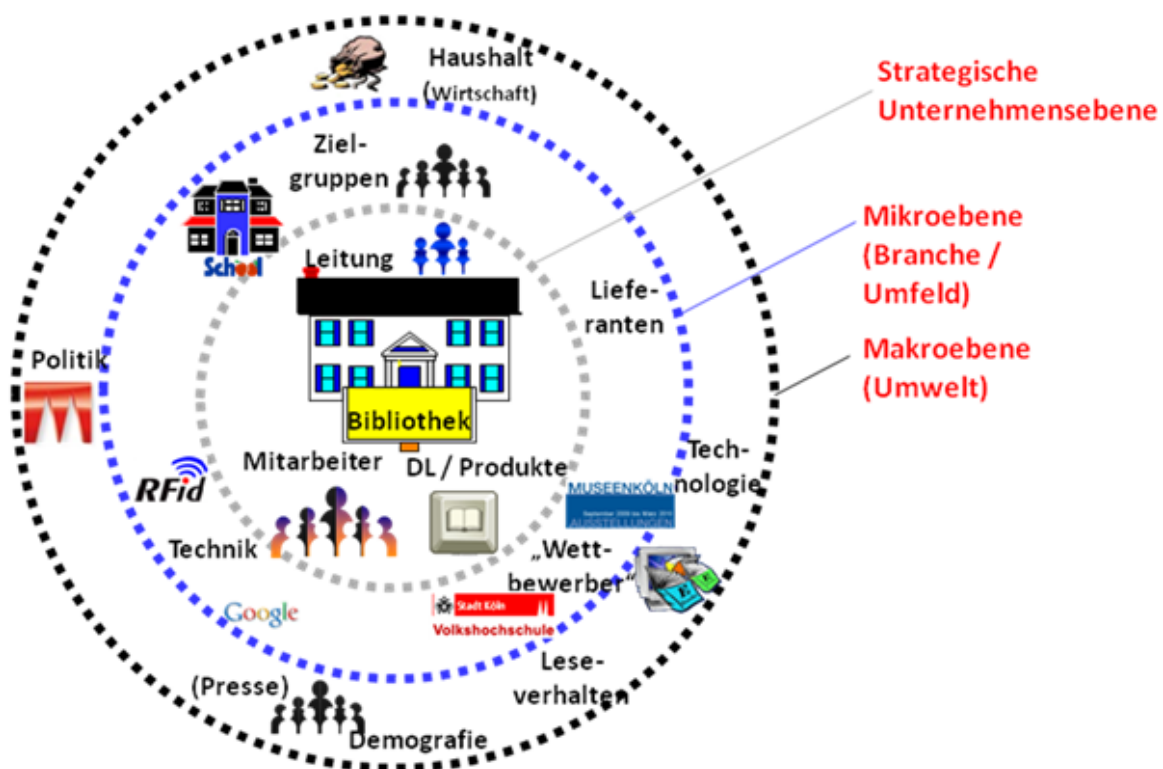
Haushalt (Wirtschaft)

Strategische Unternehmensebene

Mikroebene (Branche / Umfeld)

Makroebene (Umwelt)

Zielgruppen

School

Leitung

Lieferanten

Politik

Bibliothek

Technologie

RFid

Mitarbeiter

DL / Produkte

MUSEENKÖLN

AUSSTELLUNGEN

Technik

„Wettbewerber"

Google

Stadt Köln Volkshochschule

Leseverhalten

(Presse)

Demografie